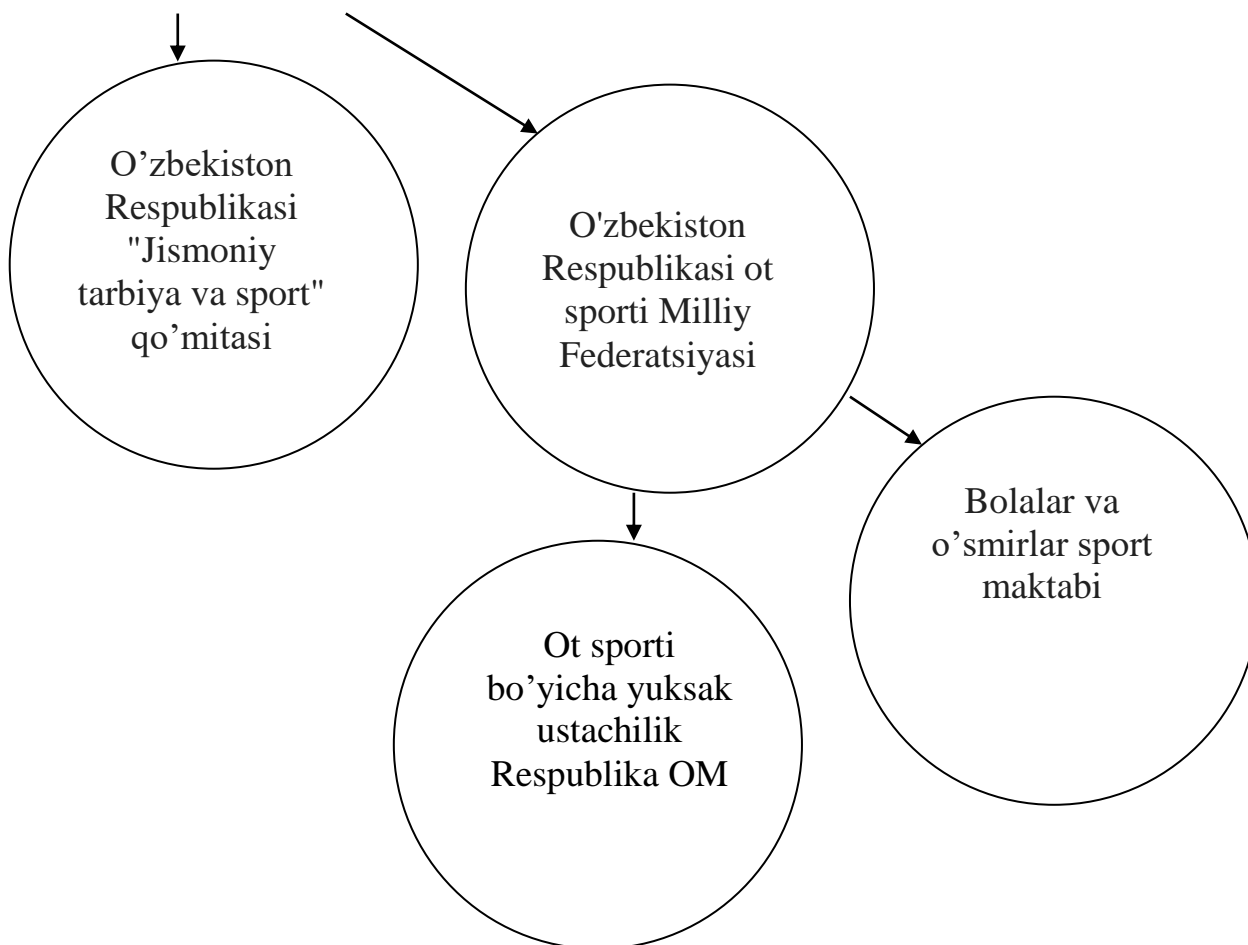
O’zbekiston Respublikasi "Jismoniy tarbiya va sport" qo’mitasi

O'zbekiston Respublikasi ot sporti Milliy Federatsiyasi

Bolalar va o’smirlar sport maktabi

Ot sporti bo’yicha yuksak ustachilik Respublika OM